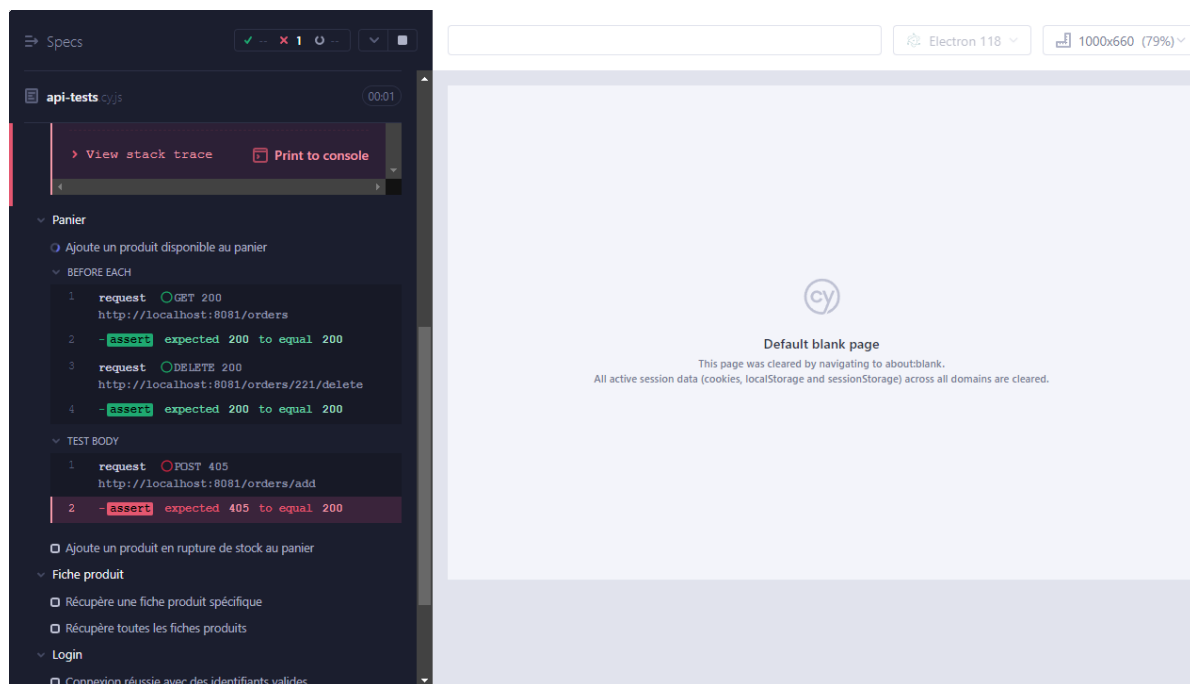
Specs ✓ -- ✕ 1 ○ --

api-tests.cy.js 00:01

> View stack trace Print to console

Panier

Ajoute un produit disponible au panier

BEFORE EACH

1 request GET 200 http://localhost:8081/orders

2 -assert expected 200 to equal 200

3 request DELETE 200 http://localhost:8081/orders/221/delete

4 -assert expected 200 to equal 200

TEST BODY

1 request POST 405 http://localhost:8081/orders/add

2 -assert expected 405 to equal 200

Ajoute un produit en rupture de stock au panier

Fiche produit

Récupère une fiche produit spécifique

Récupère toutes les fiches produits

Login

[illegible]

Electron 118 1000x660 (79%)

cy

Default blank page

This page was cleared by navigating to about:blank.

All active session data (cookies, localStorage and sessionStorage) across all domains are cleared.